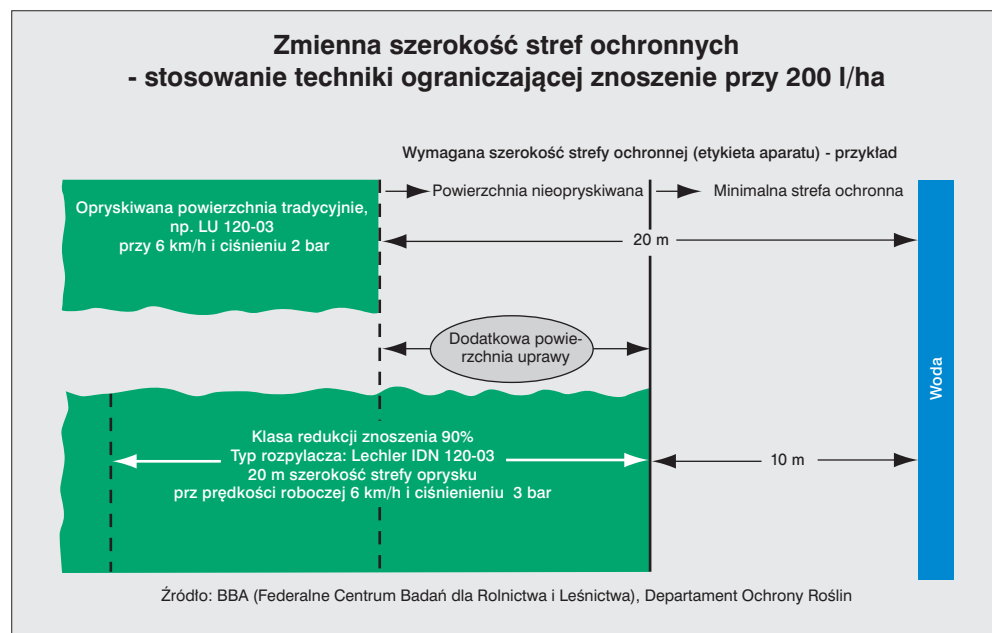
Zmienna szerokość stref ochronnych
- stosowanie techniki ograniczającej znoszenie przy 200 l/ha

Wymagana szerokość strefy ochronnej (etykieta aparatu) - przykład

Opryskiwana powierzchnia tradycyjnie, np. LU 120-03 przy 6 km/h i ciśnieniu 2 bar

Powierzchnia nieopryskiwana

Minimalna strefa ochronna

20 m

Dodatkowa powierzchnia uprawy

Woda

Klasa redukcji znoszenia 90%
Typ rozpylacza: Lechler IDN 120-03
20 m szerokość strefy oprysku
prz prędkości roboczej 6 km/h i ciśnienieniu 3 bar

10 m

Źródło: BBA (Federalne Centrum Badań dla Rolnictwa i Leśnictwa), Departament Ochrony Roślin